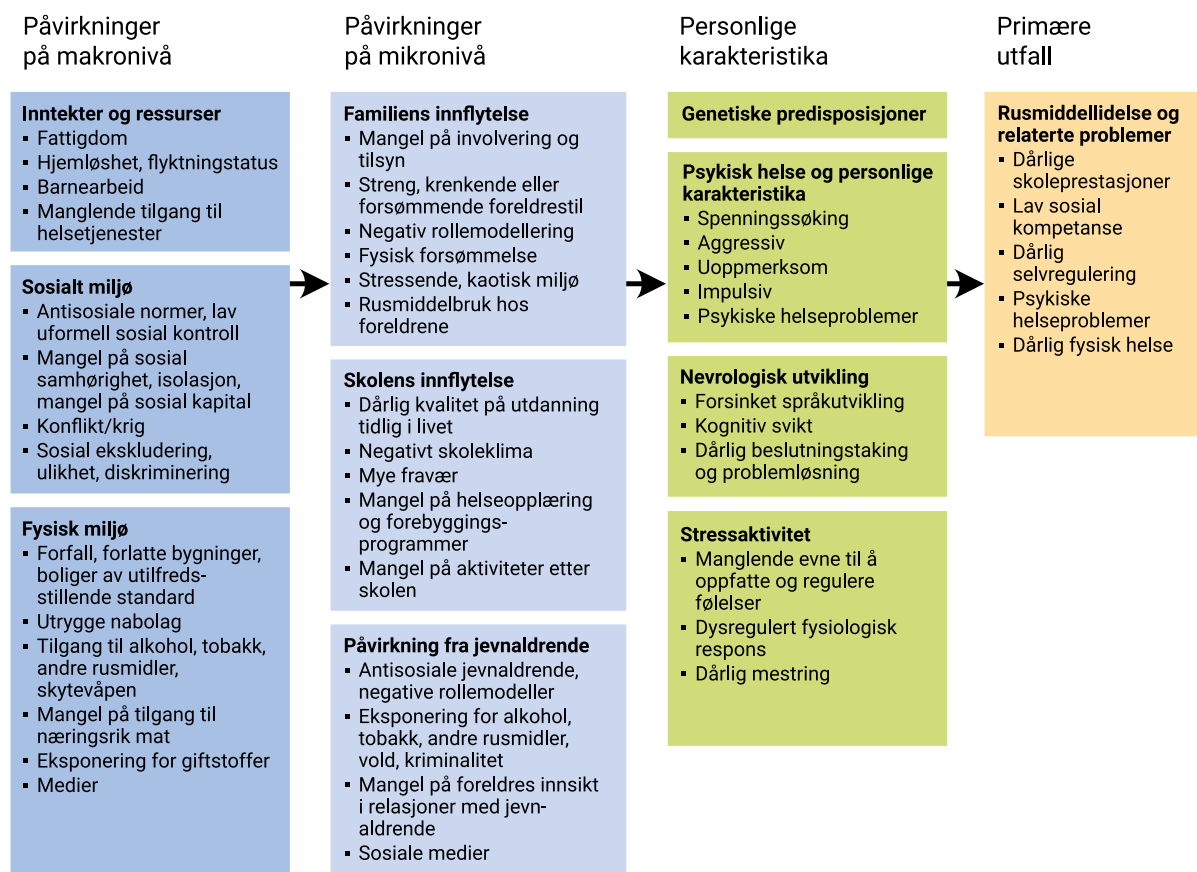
Påvirkninger på makronivå

Inntekter og ressurser
- Fattigdom
- Hjemløshet, flyktningstatus
- Barnearbeid
- Manglende tilgang til helsetjenester

Sosialt miljø
- Antisosiale normer, lav uformell sosial kontroll
- Mangel på sosial samhørighet, isolasjon, mangel på sosial kapital
- Konflikt/krig
- Sosial ekskludering, ulikhet, diskriminering

Fysisk miljø
- Forfall, forlatte bygninger, boliger av utilfredsstillende standard
- Utrygge nabolag
- Tilgang til alkohol, tobakk, andre rusmidler, skytevåpen
- Mangel på tilgang til næringsrik mat
- Eksponering for giftstoffer
- Medier

Påvirkninger på mikronivå

Familiens innflytelse
- Mangel på involvering og tilsyn
- Streng, krenkende eller forsømmende foreldrestil
- Negativ rollemodellering
- Fysisk forsømmelse
- Stressende, kaotisk miljø
- Rusmiddelbruk hos foreldrene

Skolens innflytelse
- Dårlig kvalitet på utdanning tidlig i livet
- Negativt skoleklima
- Mye fravær
- Mangel på helseopplæring og forebyggings-programmer
- Mangel på aktiviteter etter skolen

Påvirkning fra jevnaldrende
- Antisosiale jevnaldrende, negative rollemodeller
- Eksponering for alkohol, tobakk, andre rusmidler, vold, kriminalitet
- Mangel på foreldres innsikt i relasjoner med jevnaldrende
- Sosiale medier

Personlige karakteristika

Genetiske predisposisjoner

Psykisk helse og personlige karakteristika
- Spenningssøking
- Aggressiv
- Uoppmerksom
- Impulsiv
- Psykiske helseproblemer

Nevrologisk utvikling
- Forsinket språkutvikling
- Kognitiv svikt
- Dårlig beslutningstaking og problemløsning

Stressaktivitet
- Manglende evne til å oppfatte og regulere følelser
- Dysregulert fysiologisk respons
- Dårlig mestring

Primære utfall

Rusmiddellidelse og relaterte problemer
- Dårlige skoleprestasjoner
- Lav sosial kompetanse
- Dårlig selvregulering
- Psykiske helseproblemer
- Dårlig fysisk helse